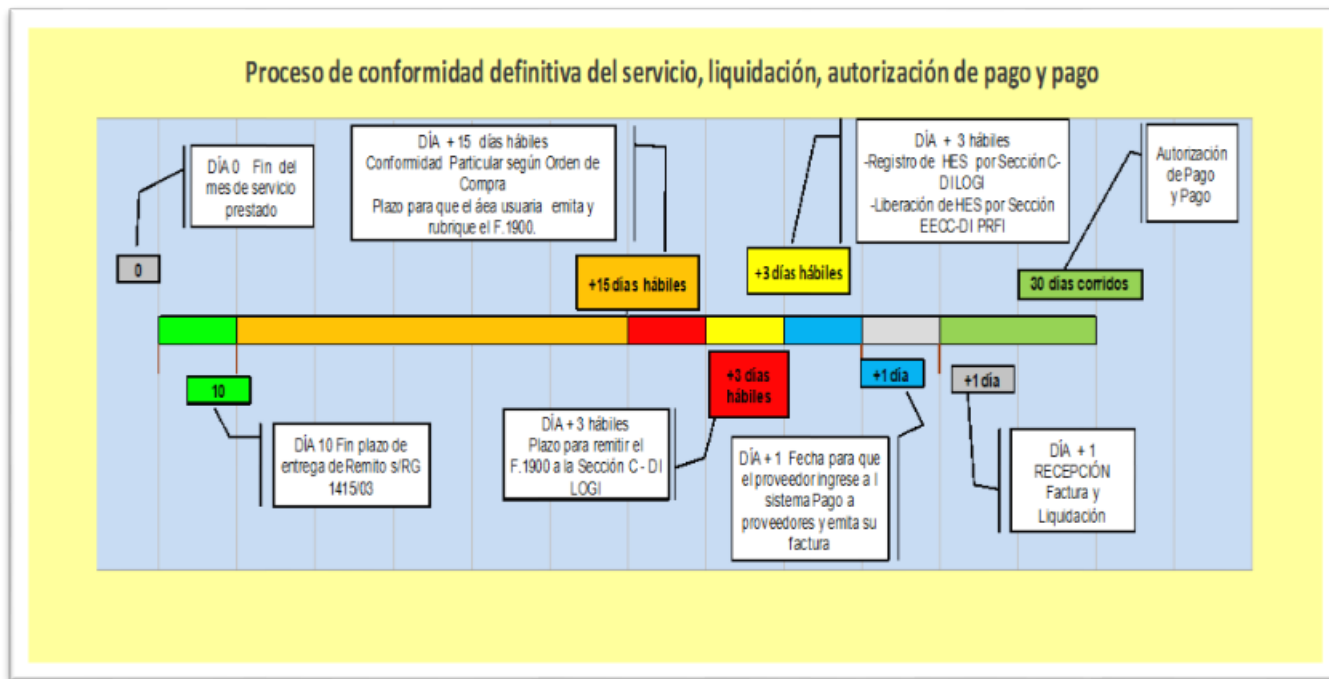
Proceso de conformidad definitiva del servicio, liquidación, autorización de pago y pago

DÍA 0 Fin del mes de servicio prestado

0

DÍA + 15 días hábiles
Conformidad Particular según Orden de Compra
Plazo para que el áea usuaria emita y rubrique el F.1900.

+15 días hábiles

+3 días hábiles

DÍA + 3 hábiles
-Registro de HES por Sección C-DI LOGI
-Liberación de HES por Sección EECC-DI PRFI

Autorización de Pago y Pago

30 días corridos

10

DÍA 10 Fin plazo de entrega de Remito s/RG 1415/03

+3 días hábiles

DÍA + 3 hábiles
Plazo para remitir el F.1900 a la Sección C - DI LOGI

+1 día

DÍA + 1 Fecha para que el proveedor ingrese a l sistema Pago a proveedores y emita su factura

+1 día

DÍA + 1
RECEPCIÓN
Factura y Liquidación